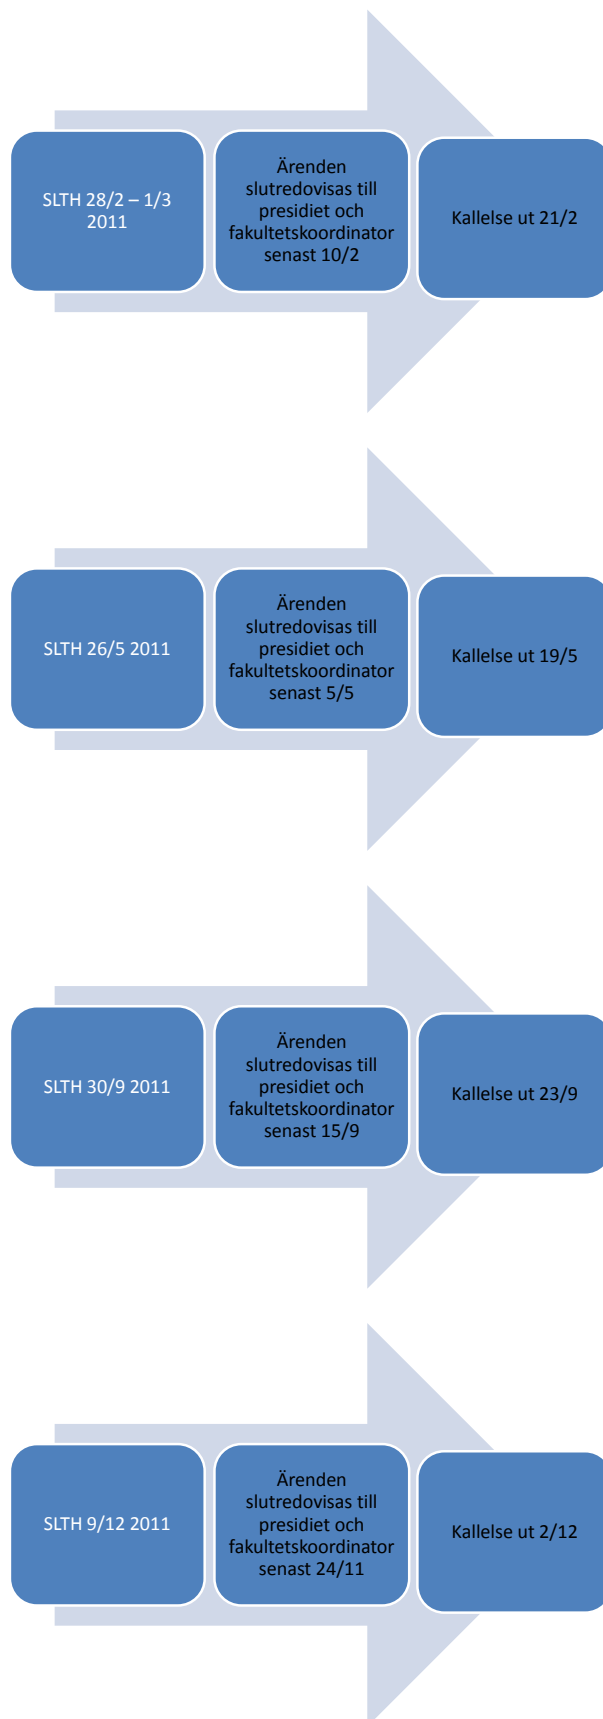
SLTH 28/2 – 1/3 2011

Ärenden slutredovisas till presidiet och fakultetskoordinator senast 10/2

Kallelse ut 21/2

SLTH 26/5 2011

Ärenden slutredovisas till presidiet och fakultetskoordinator senast 5/5

Kallelse ut 19/5

SLTH 30/9 2011

Ärenden slutredovisas till presidiet och fakultetskoordinator senast 15/9

Kallelse ut 23/9

SLTH 9/12 2011

Ärenden slutredovisas till presidiet och fakultetskoordinator senast 24/11

Kallelse ut 2/12